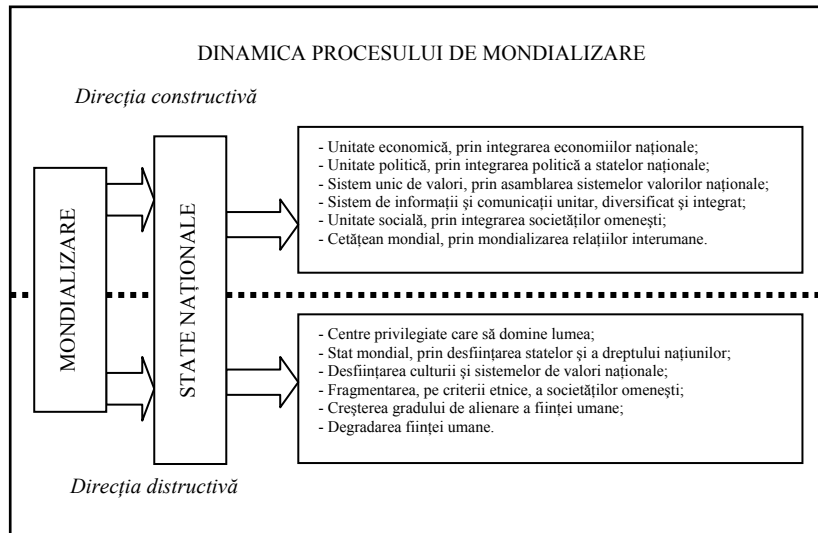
DINAMICA PROCESULUI DE MONDIALIZARE

Direcţia constructivă

MONDIALIZARE

STATE NAŢIONALE

- Unitate economică, prin integrarea economiilor naţionale;
- Unitate politică, prin integrarea politică a statelor naţionale;
- Sistem unic de valori, prin asamblarea sistemelor valorilor naţionale;
- Sistem de informaţii şi comunicaţii unitar, diversificat şi integrat;
- Unitate socială, prin integrarea societăţilor omeneşti;
- Cetăţean mondial, prin mondializarea relaţiilor interumane.

- Centre privilegiate care să domine lumea;
- Stat mondial, prin desfiinţarea statelor şi a dreptului naţiunilor;
- Desfiinţarea culturii şi sistemelor de valori naţionale;
- Fragmentarea, pe criterii etnice, a societăţilor omeneşti;
- Creşterea gradului de alienare a fiinţei umane;
- Degradarea fiinţei umane.

Direcţia distructivă